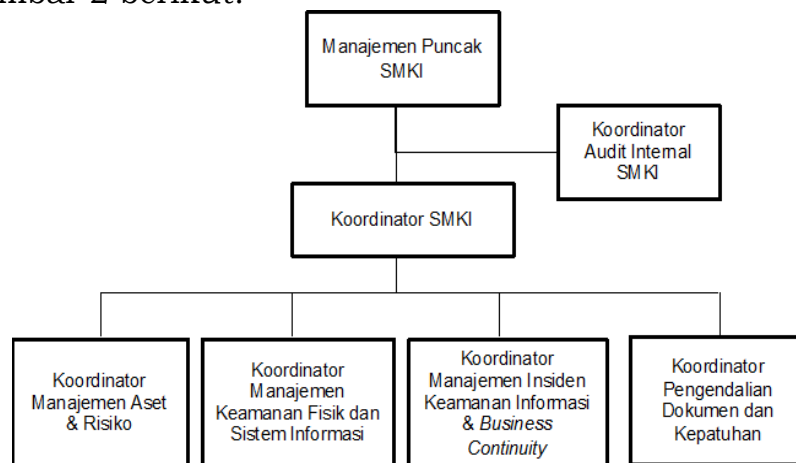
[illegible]bar 2 berikut.

Manajemen Puncak SMKI

Koordinator Audit Internal SMKI

Koordinator SMKI

Koordinator Manajemen Aset & Risiko

Koordinator Manajemen Keamanan Fisik dan Sistem Informasi

Koordinator Manajemen Insiden Keamanan Informasi & Business Continuity

Koordinator Pengendalian Dokumen dan Kepatuhan